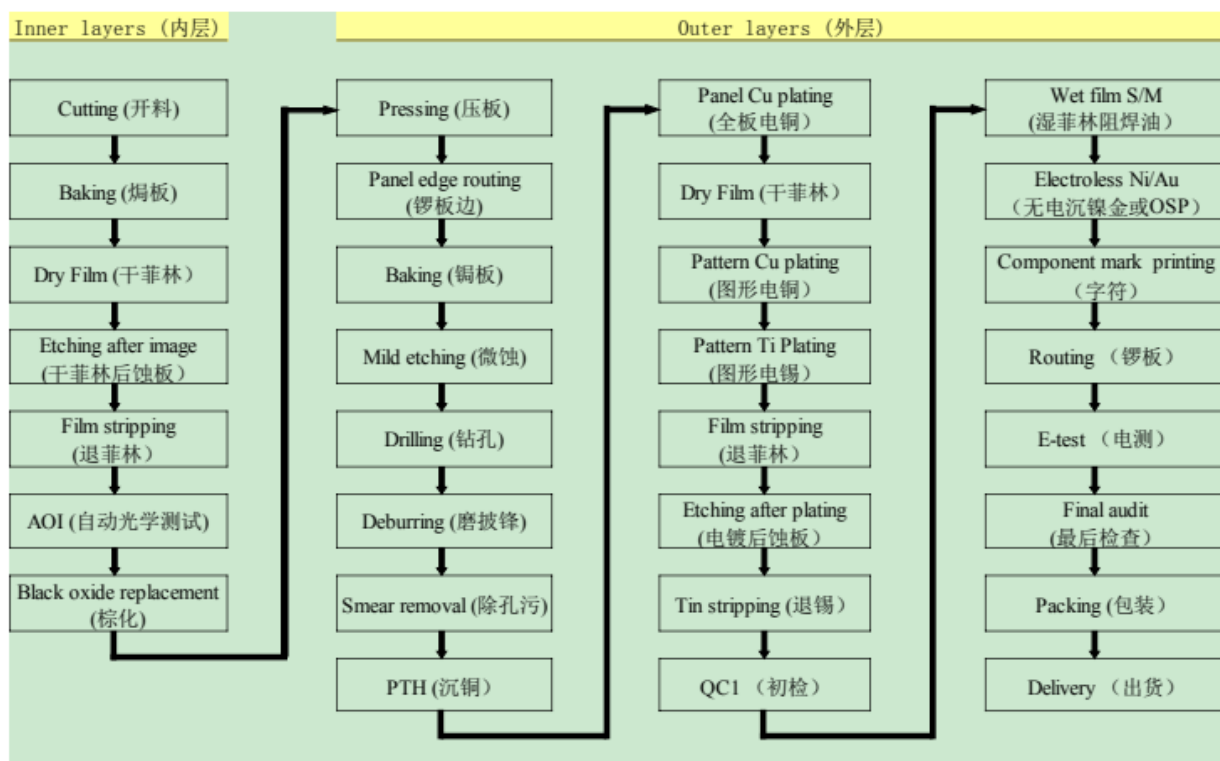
Inner layers (内层)

Outer layers (外层)

Cutting (开料)

Baking (焗板)

Dry Film (干菲林)

Etching after image (干菲林后蚀板)

Film stripping (退菲林)

AOI (自动光学测试)

Black oxide replacement (棕化)

Pressing (压板)

Panel edge routing (锣板边)

Baking (锔板)

Mild etching (微蚀)

Drilling (钻孔)

Deburring (磨披锋)

Smear removal (除孔污)

PTH (沉铜)

Panel Cu plating (全板电铜)

Dry Film (干菲林)

Pattern Cu plating (图形电铜)

Pattern Ti Plating (图形电锡)

Film stripping (退菲林)

Etching after plating (电镀后蚀板)

Tin stripping (退锡)

QC1 (初检)

Wet film S/M (湿菲林阻焊油)

Electroless Ni/Au (无电沉镍金或OSP)

Component mark printing (字符)

Routing (锣板)

E-test (电测)

Final audit (最后检查)

Packing (包装)

Delivery (出货)